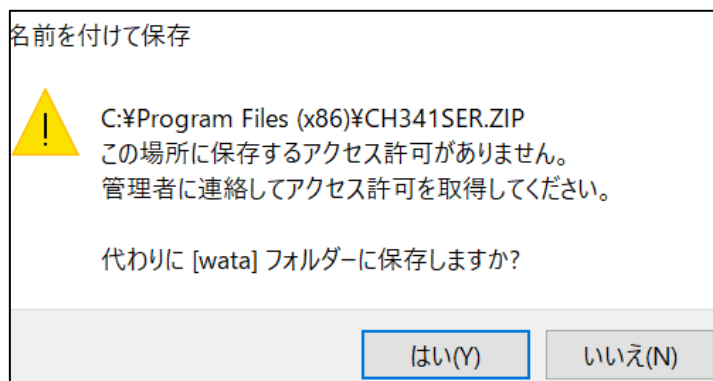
名前を付けて保存

C:¥Program Files (x86)¥CH341SER.ZIP
この場所に保存するアクセス許可がありません。
管理者に連絡してアクセス許可を取得してください。

代わりに [wata] フォルダーに保存しますか?

はい(Y)
いいえ(N)